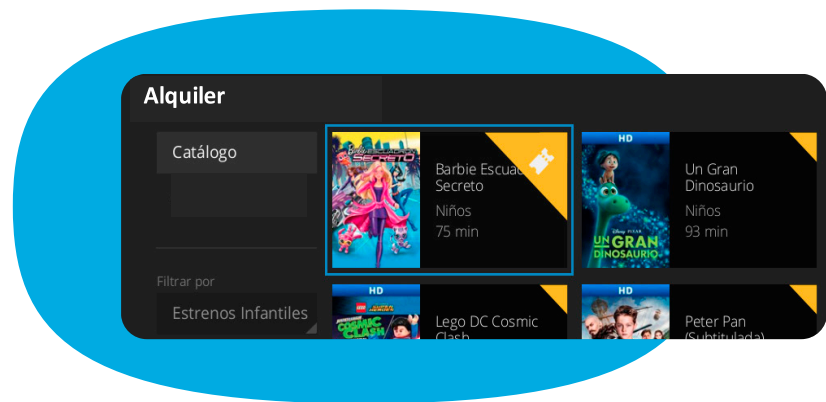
Alquiler

Catálogo

Filtrar por

Estrenos Infantiles

Barbie Escua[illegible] Secreto
Niños
75 min

HD
UN GRAN DINOSAURIO
Un Gran Dinosaurio
Niños
93 min

HD
COSMIC CLASH
Lego DC Cosmic Clash

HD
Peter Pan (Subtitulada)